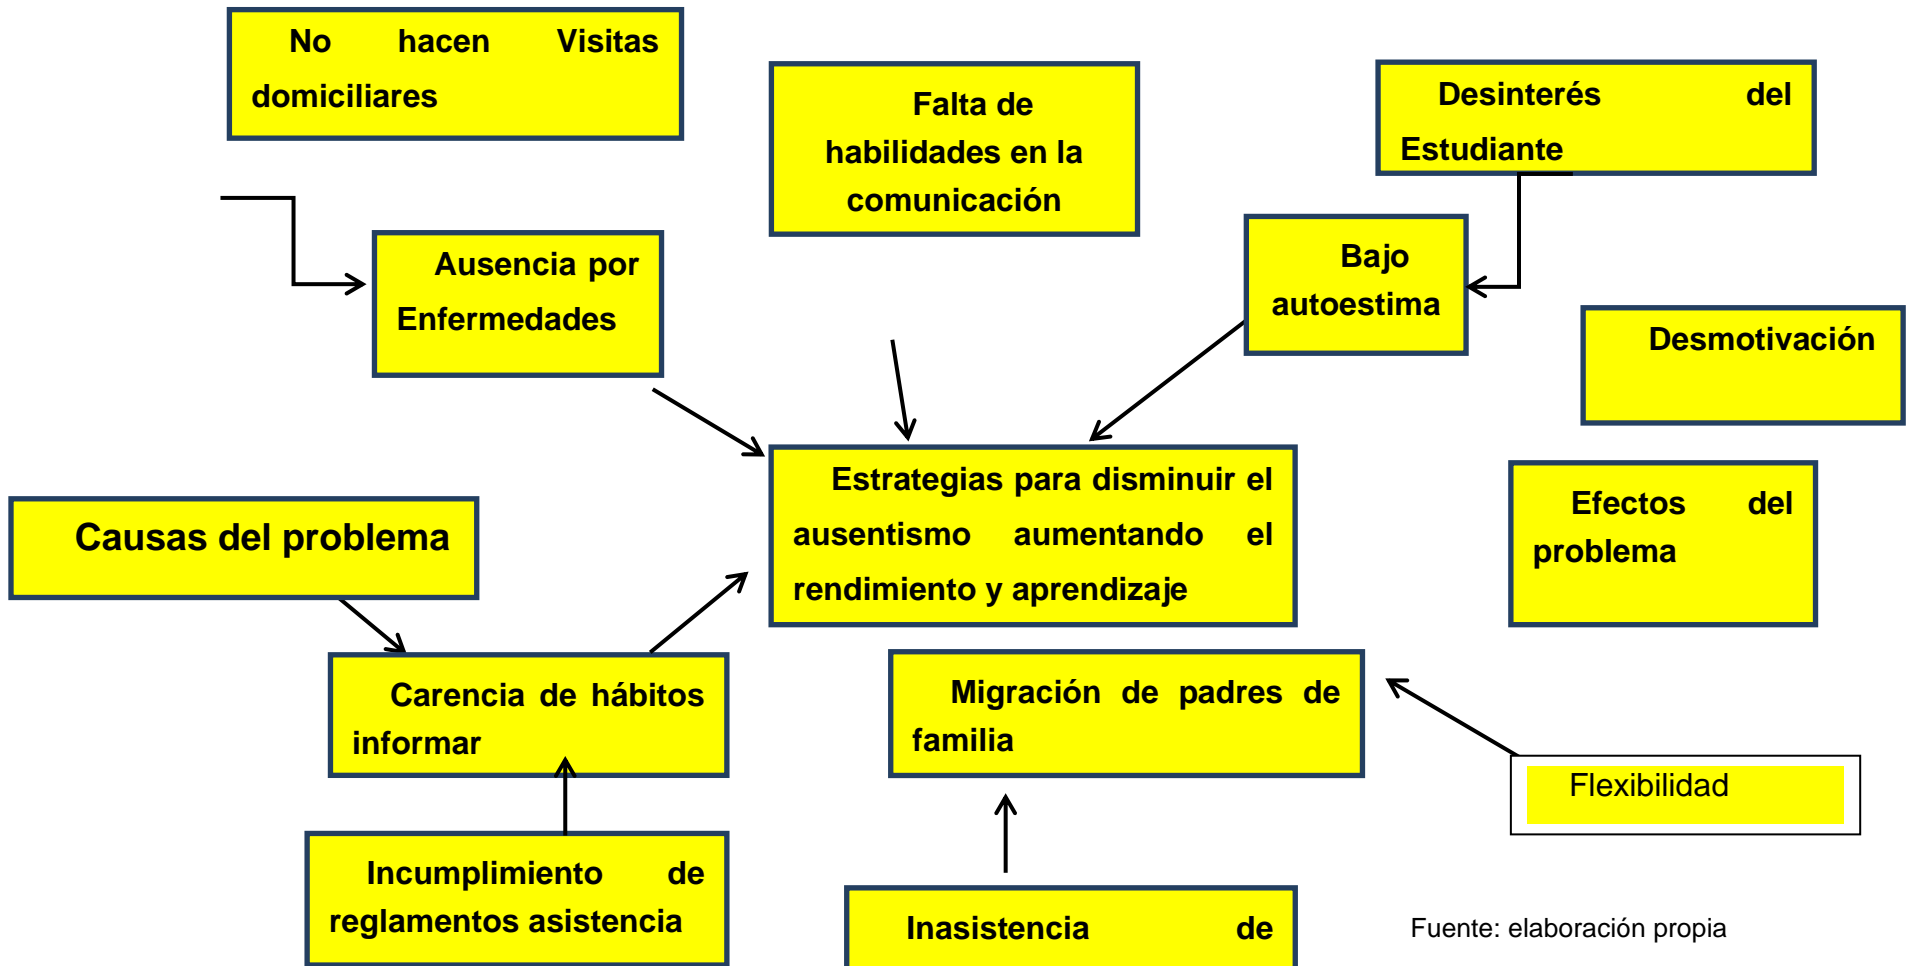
No hacen Visitas domiciliares

Falta de habilidades en la comunicación

Desinterés del Estudiante

Ausencia por Enfermedades

Bajo autoestima

Desmotivación

Estrategias para disminuir el ausentismo aumentando el rendimiento y aprendizaje

Causas del problema

Efectos del problema

Carencia de hábitos informar

Migración de padres de familia

Flexibilidad

Incumplimiento de reglamentos asistencia

Inasistencia de

Fuente: elaboración propia